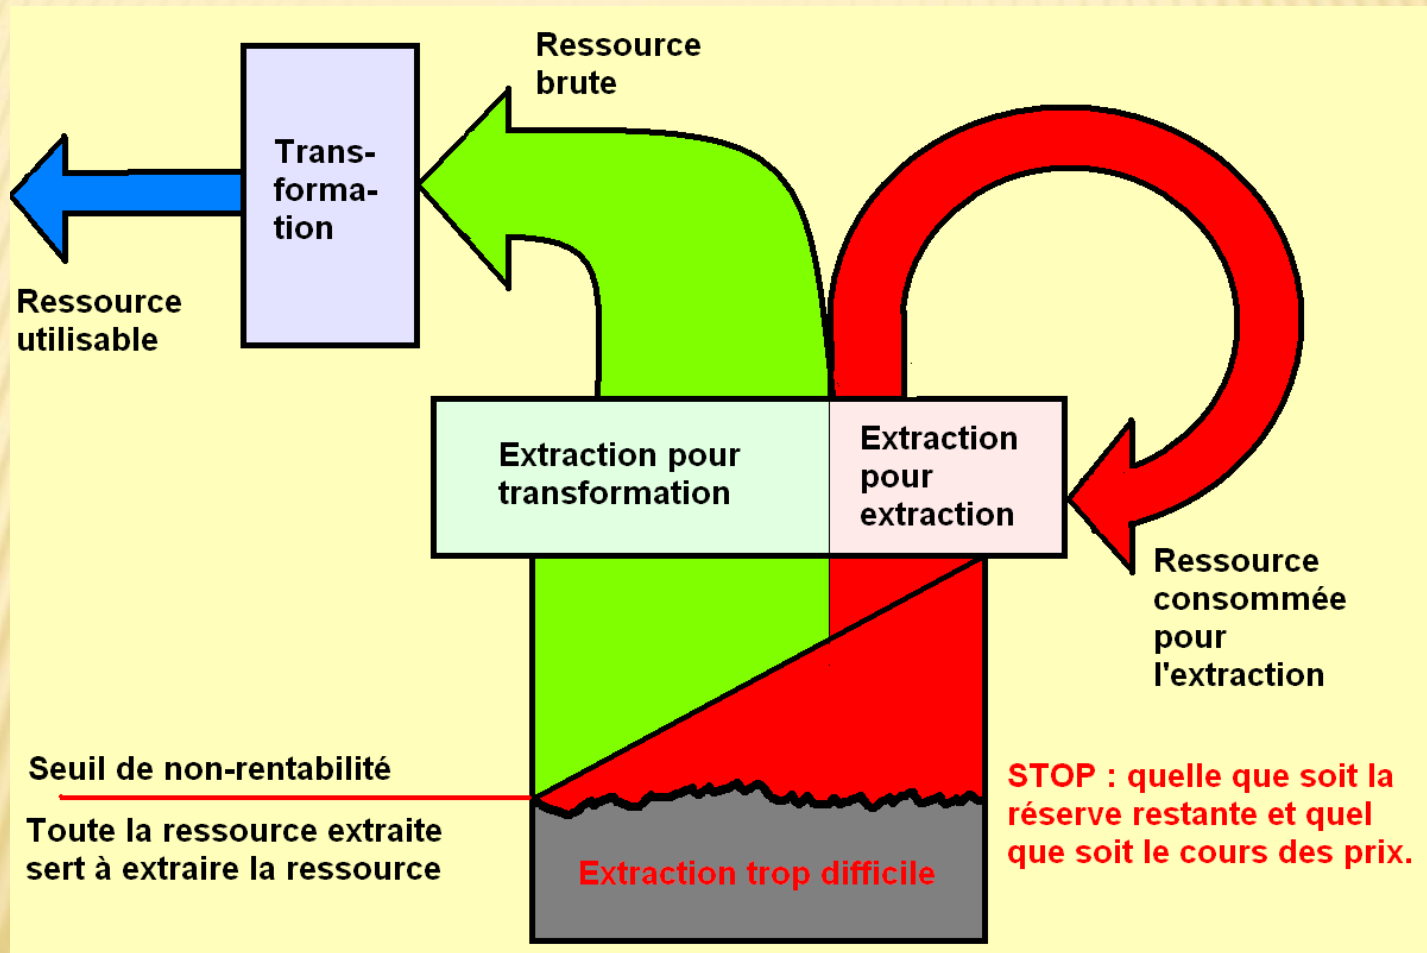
Ressource brute

Trans-forma-tion

Ressource utilisable

Extraction pour transformation

Extraction pour extraction

Ressource consommée pour l'extraction

Seuil de non-rentabilité

Toute la ressource extraite sert à extraire la ressource

Extraction trop difficile

STOP : quelle que soit la réserve restante et quel que soit le cours des prix.